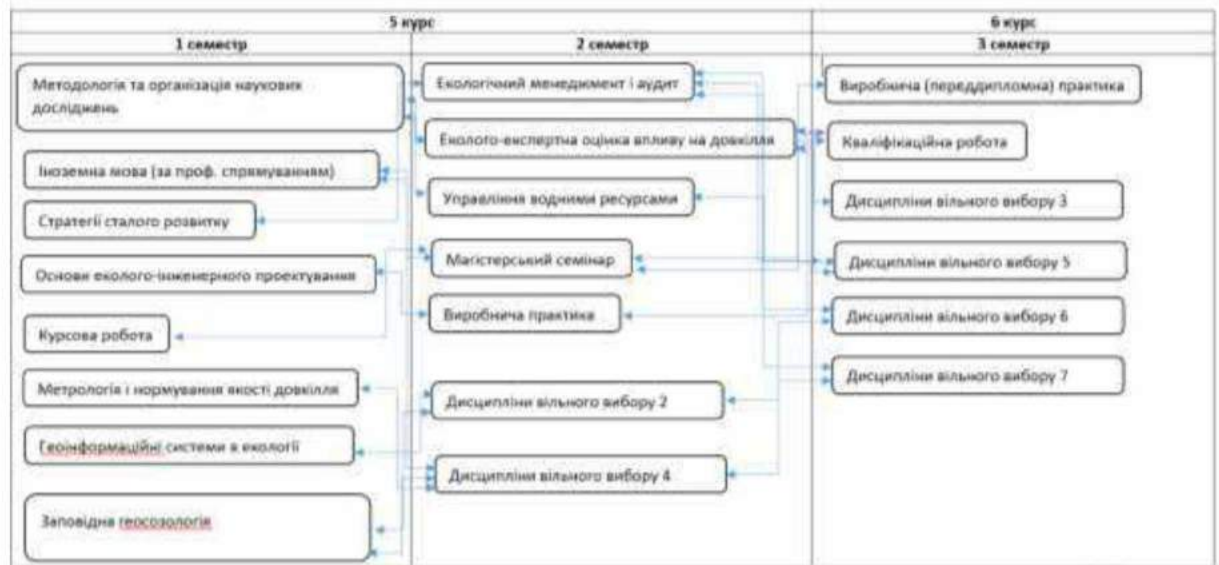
5 курс

1 семестр

Методологія та організація наукових досліджень

Іноземна мова (за проф. спрямуванням)

Стратегії сталого розвитку

Основи еколого-інженерного проектування

Курсова робота

Метрологія і нормування якості довкілля

Геоінформаційні системи в екології

Заповідна геосозологія

2 семестр

Екологічний менеджмент і аудит

Еколого-експертна оцінка впливу на довкілля

Управління водними ресурсами

Магістерський семінар

Виробнича практика

Дисципліни вільного вибору 2

Дисципліни вільного вибору 4

6 курс

3 семестр

Виробнича (переддипломна) практика

Кваліфікаційна робота

Дисципліни вільного вибору 3

Дисципліни вільного вибору 5

Дисципліни вільного вибору 6

Дисципліни вільного вибору 7